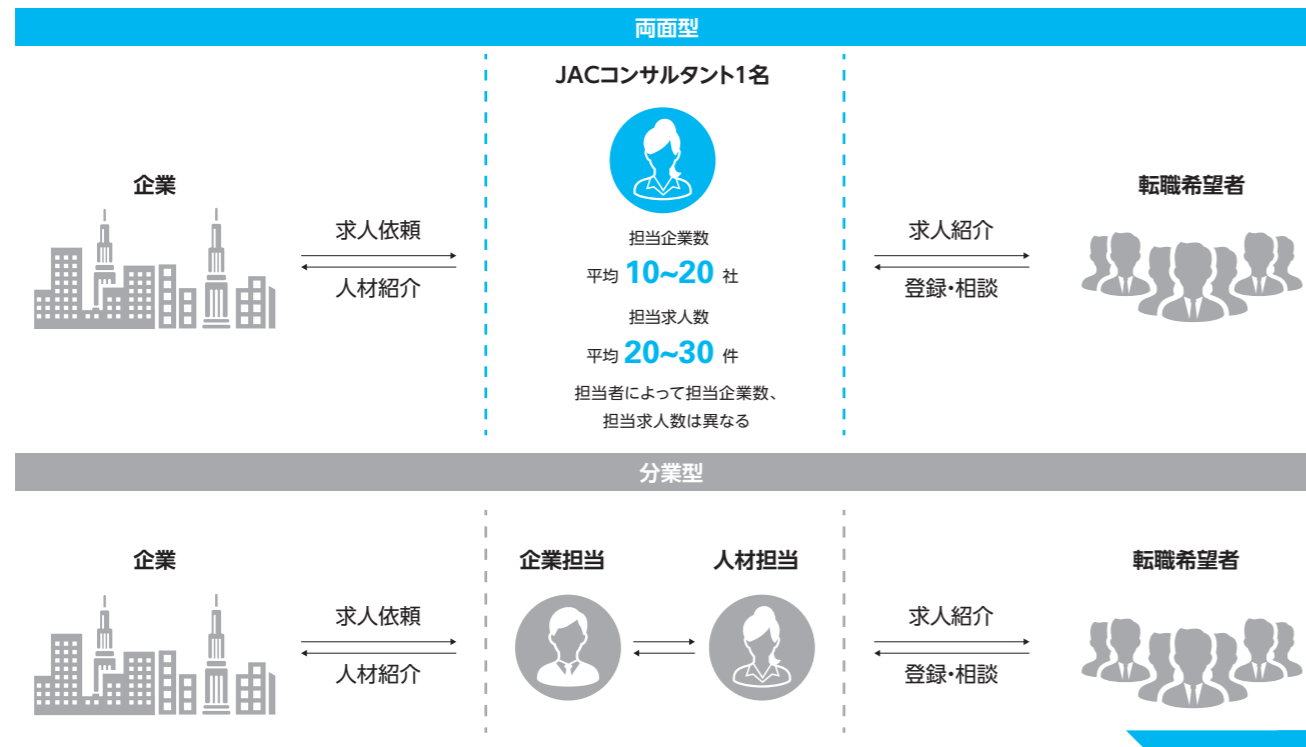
両面型

JACコンサルタント1名

企業

求人依頼

人材紹介

担当企業数
平均 10~20 社
担当求人数
平均 20~30 件
担当者によって担当企業数、担当求人数は異なる

求人紹介

登録・相談

転職希望者

分業型

企業

求人依頼

人材紹介

企業担当

人材担当

求人紹介

登録・相談

転職希望者